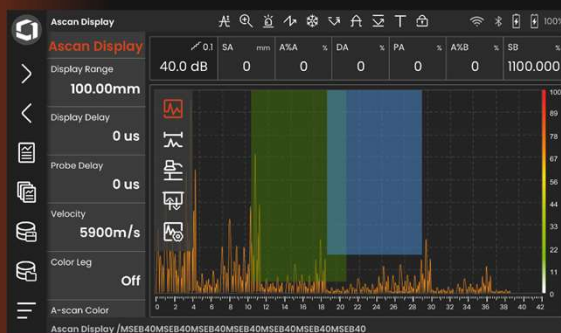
Ascan Display

Ascan Display

Display Range
100.00mm

Display Delay
0 us

Probe Delay
0 us

Velocity
5900m/s

Color Leg
Off

A-scan Color

0.1
40.0 dB

| SA mm | A%A % | DA % | PA % | A%B % | SB |
|---|---|---|---|---|---|
| 0 | 0 | 0 | 0 | 0 | 1100.000 |

100
89
78
67
56
44
33
22
11
0

0 2 4 6 8 10 12 14 16 18 20 22 24 26 28 30 32 34 36 38 40

Ascan Display /MSEB40MSEB40MSEB40MSEB40MSEB40MSEB40MSEB40